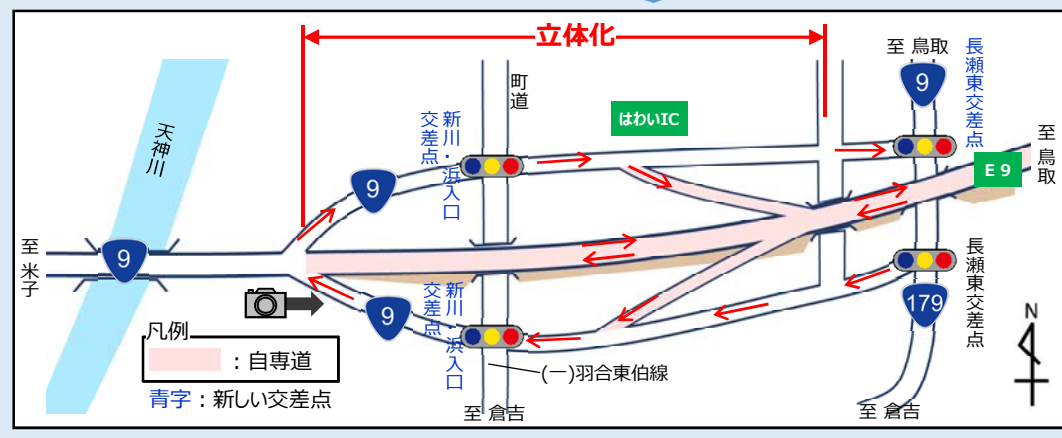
立体化

天神川

至 米子

9

9

新川・浜入口交差点

町道

はわいIC

至 鳥取

9

長瀬東交差点

至 鳥取

E 9

長瀬東交差点

179

9

新川・浜入口交差点

(一)羽合東伯線

至 倉吉

至 倉吉

凡例
：自専道
青字：新しい交差点

N